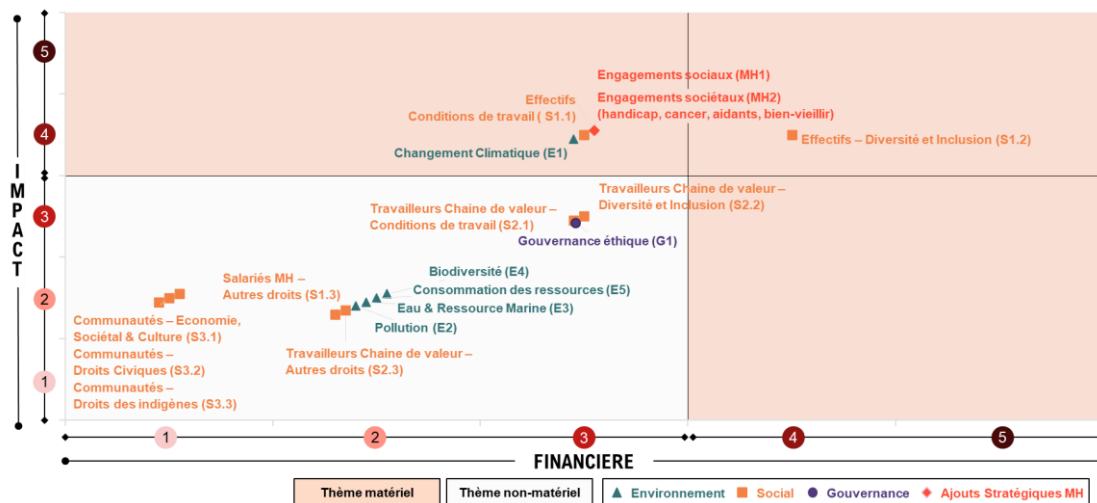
IMPACT

5
4
3
2
1

Engagements sociaux (MH1)
Engagements sociétaux (MH2) (handicap, cancer, aidants, bien-vieillir)
Effectifs Conditions de travail ( S1.1)
Changement Climatique (E1)
Effectifs – Diversité et Inclusion (S1.2)
Travailleurs Chaine de valeur – Diversité et Inclusion (S2.2)
Travailleurs Chaine de valeur – Conditions de travail (S2.1)
Gouvernance éthique (G1)
Biodiversité (E4)
Consommation des ressources (E5)
Eau & Ressource Marine (E3)
Pollution (E2)
Salariés MH – Autres droits (S1.3)
Communautés – Economie, Sociétal & Culture (S3.1)
Communautés – Droits Civiques (S3.2)
Communautés – Droits des indigènes (S3.3)
Travailleurs Chaine de valeur – Autres droits (S2.3)

1
2
3
4
5

FINANCIERE

Thème matériel
Thème non-matériel
Environnement
Social
Gouvernance
Ajouts Stratégiques MH